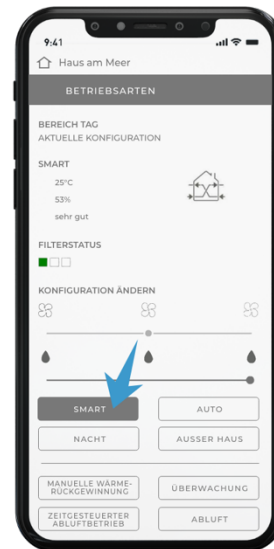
9:41

Haus am Meer

BETRIEBSARTEN

BEREICH TAG
AKTUELLE KONFIGURATION

SMART

25°C
53%
sehr gut

FILTERSTATUS

KONFIGURATION ÄNDERN

SMART

AUTO

NACHT

AUSSER HAUS

MANUELLE WÄRMERÜCKGEWINNUNG

ÜBERWACHUNG

ZEITGESTEUERTER ABLUFTBETRIEB

ABLUFT